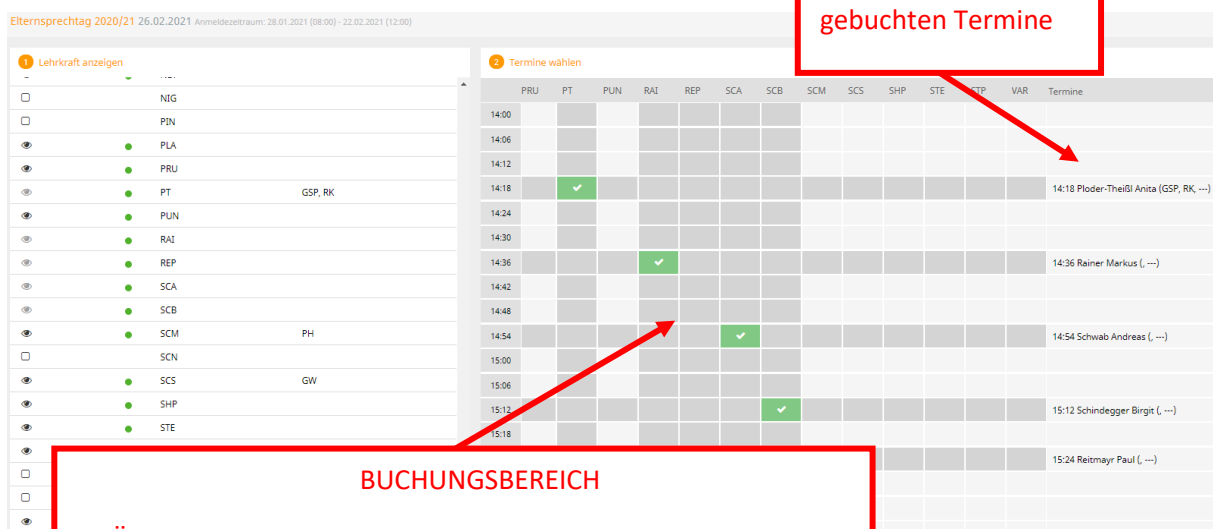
Elternsprechtag 2020/21 26.02.2021 Anmeldezeitraum: 28.01.2021 (08:00) - 22.02.2021 (12:00)

gebuchten Termine

1 Lehrkraft anzeigen

| | | |
|---|---|---|
| NIG | | |
| PIN | | |
| PLA | | |
| PRU | | |
| PT | GSP, RK | |
| PUN | | |
| RAI | | |
| REP | | |
| SCA | | |
| SCB | | |
| SCM | PH | |
| SCN | | |
| SCS | GW | |
| SHP | | |
| STE | | |

2 Termine wählen

| | PRU | PT | PUN | RAI | REP | SCA | SCB | SCM | SCS | SHP | STE | STP | VAR | Termine |
|---|---|---|---|---|---|---|---|---|---|---|---|---|---|---|
| 14:00 | | | | | | | | | | | | | | |
| 14:06 | | | | | | | | | | | | | | |
| 14:12 | | | | | | | | | | | | | | |
| 14:18 | | ✔ | | | | | | | | | | | | 14:18 Ploder-Theißl Anita (GSP, RK, ---) |
| 14:24 | | | | | | | | | | | | | | |
| 14:30 | | | | | | | | | | | | | | |
| 14:36 | | | | ✔ | | | | | | | | | | 14:36 Rainer Markus (, ---) |
| 14:42 | | | | | | | | | | | | | | |
| 14:48 | | | | | | | | | | | | | | |
| 14:54 | | | | | | ✔ | | | | | | | | 14:54 Schwab Andreas (, ---) |
| 15:00 | | | | | | | | | | | | | | |
| 15:06 | | | | | | | | | | | | | | |
| 15:12 | | | | | | | ✔ | | | | | | | 15:12 Schindegger Birgit (, ---) |
| 15:18 | | | | | | | | | | | | | | |
| | | | | | | | | | | | | | | 15:24 Reitmayr Paul (, ---) |

BUCHUNGSBEREICH